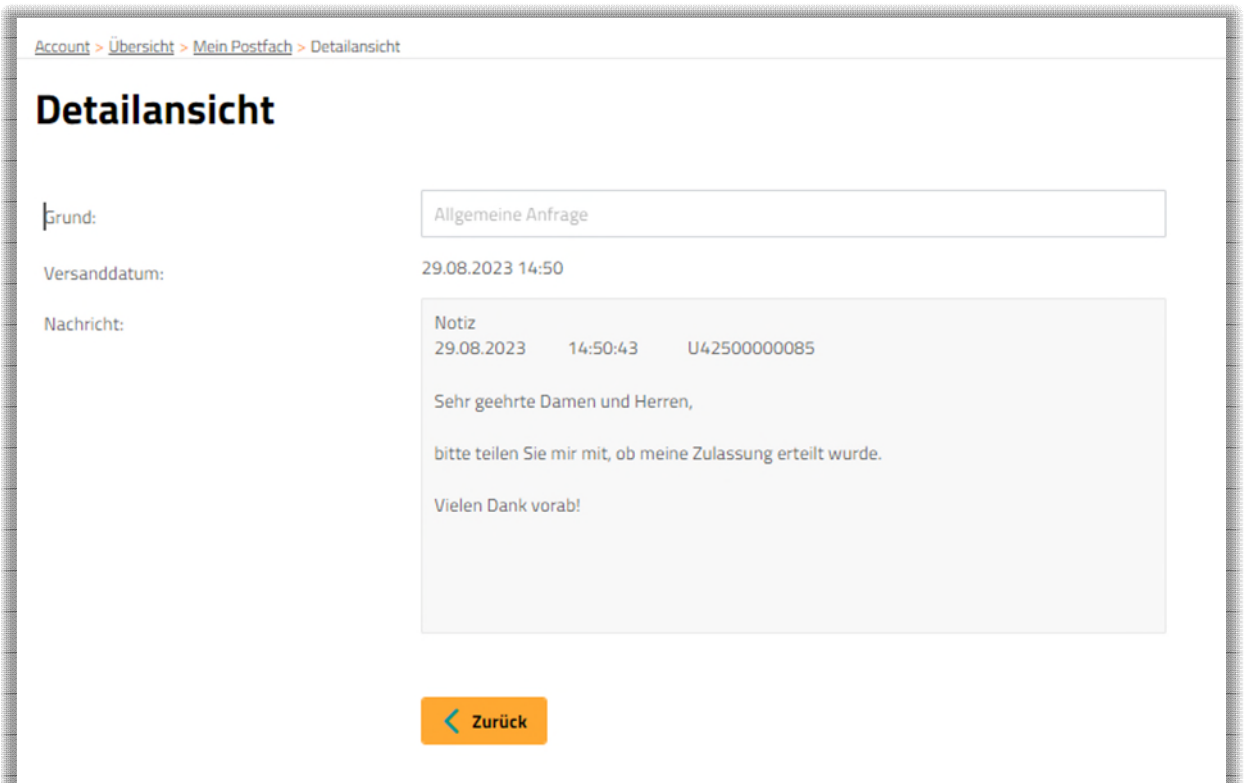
Account > Übersicht > Mein Postfach > Detailansicht

Detailansicht

Grund:

Allgemeine Anfrage

Versanddatum:

29.08.2023 14:50

Nachricht:

Notiz
29.08.2023 14:50:43 U42500000085

Sehr geehrte Damen und Herren,

bitte teilen Sie mir mit, ob meine Zulassung erteilt wurde.

Vielen Dank vorab!

Zurück